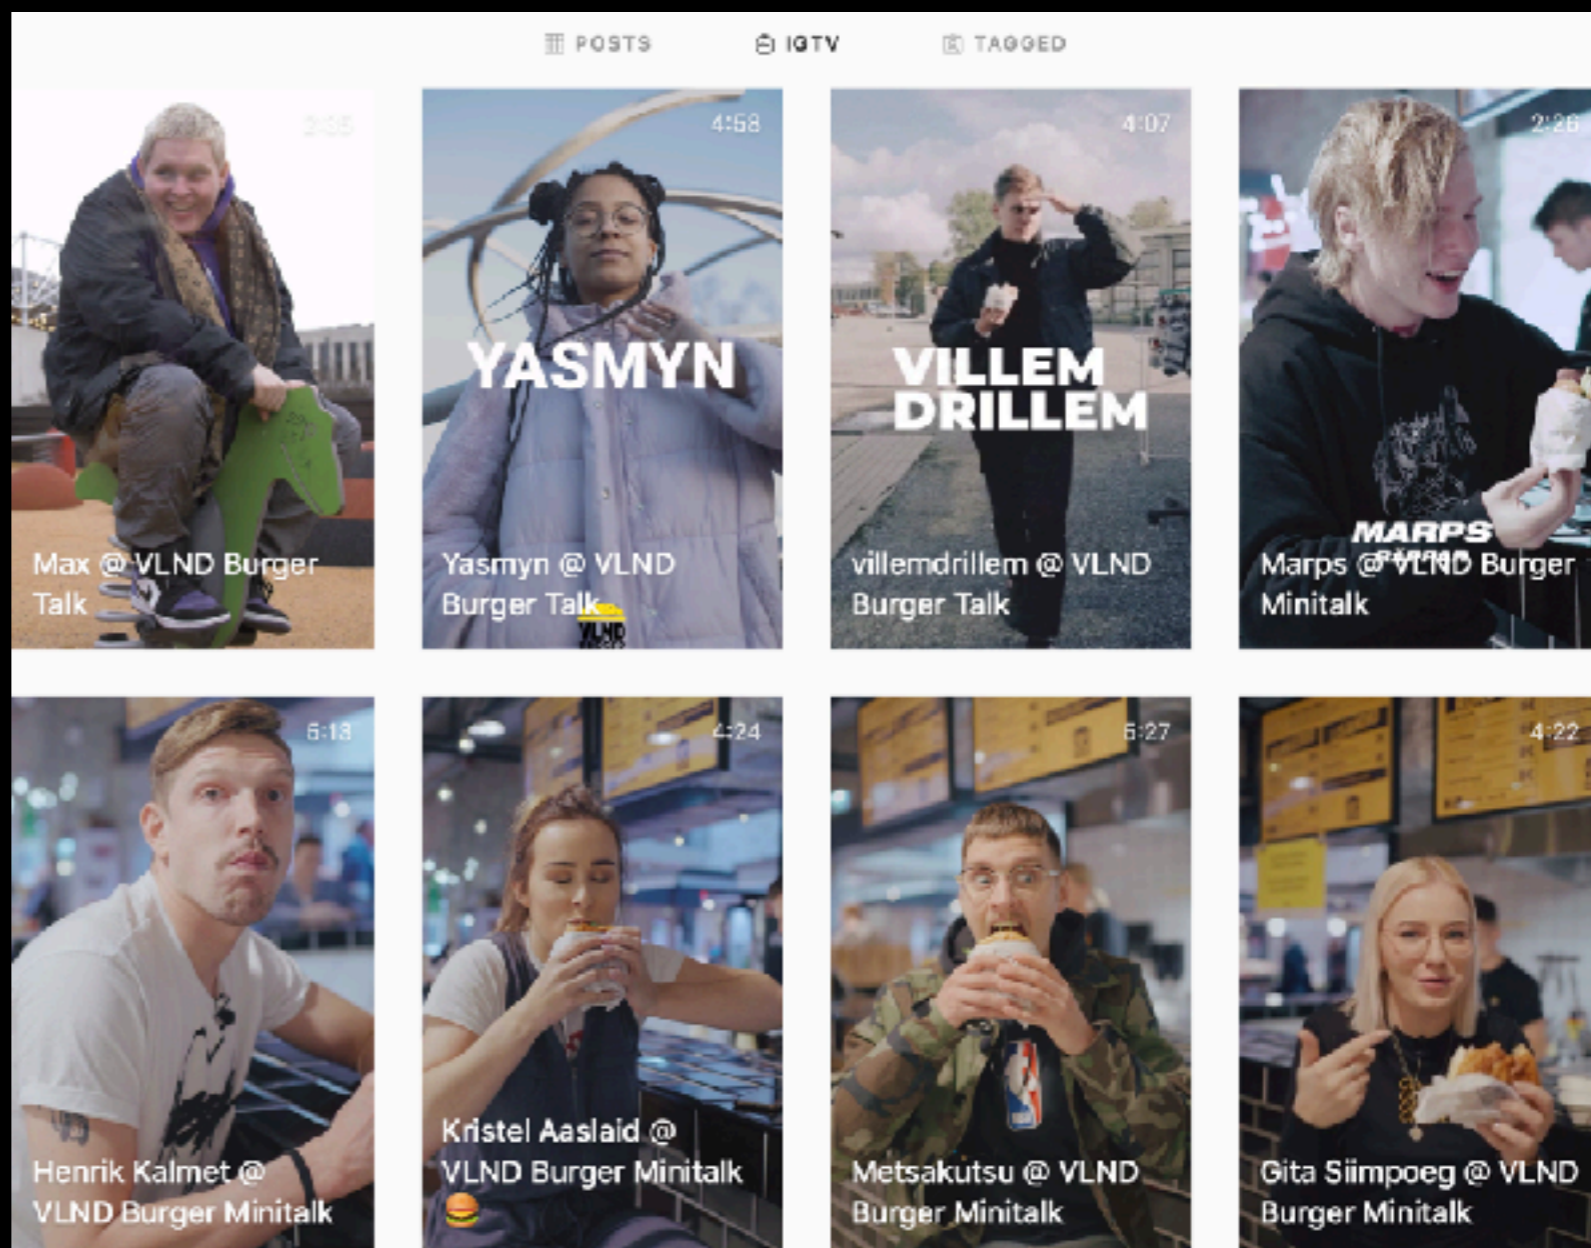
POSTS IGTV TAGGED

2:35
Max @ VLND Burger Talk

4:58
YASMYN
Yasmyn @ VLND Burger Talk
VLND

4:07
VILLEM DRILLEM
villemdrillem @ VLND Burger Talk

2:26
MARPS
Marps @ VLND Burger Minitalk

6:13
Henrik Kalmet @ VLND Burger Minitalk

4:24
Kristel Aaslaid @ VLND Burger Minitalk 🍔

6:27
Metsakutsu @ VLND Burger Minitalk

4:22
Gita Siimpoeg @ VLND Burger Minitalk